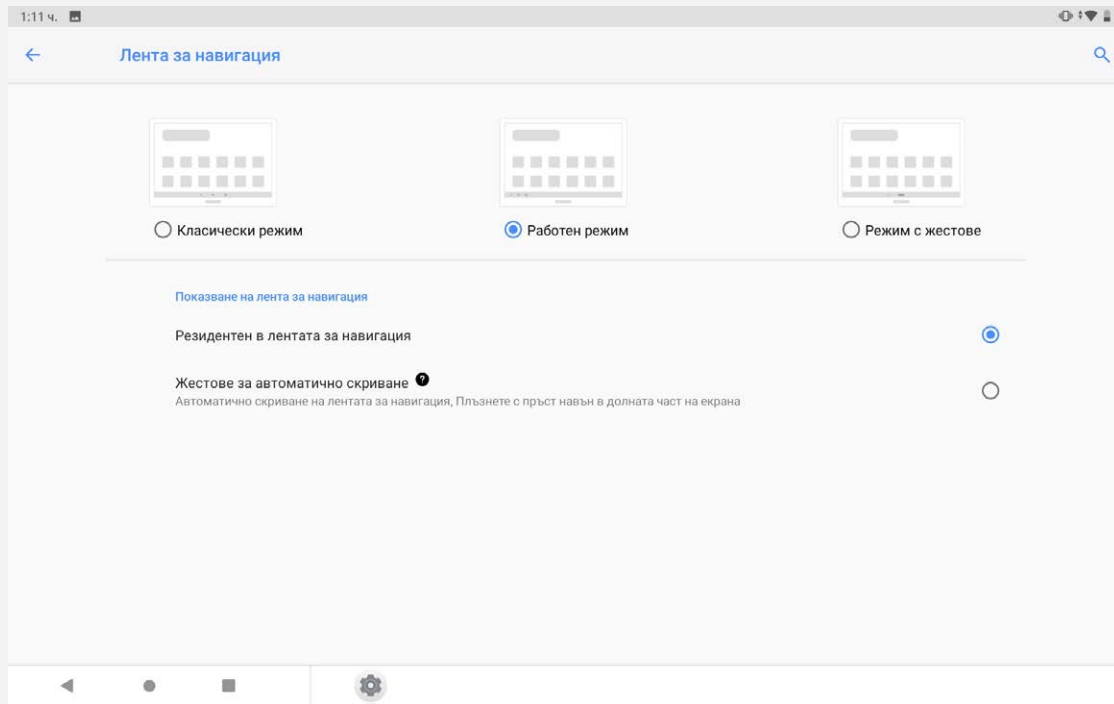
1:11 ч.

Лента за навигация

Класически режим

Работен режим

Режим с жестове

Показване на лента за навигация

Резидентен в лентата за навигация

Жестове за автоматично скриване

Автоматично скриване на лентата за навигация, Плъзнете с пръст навън в долната част на екрана